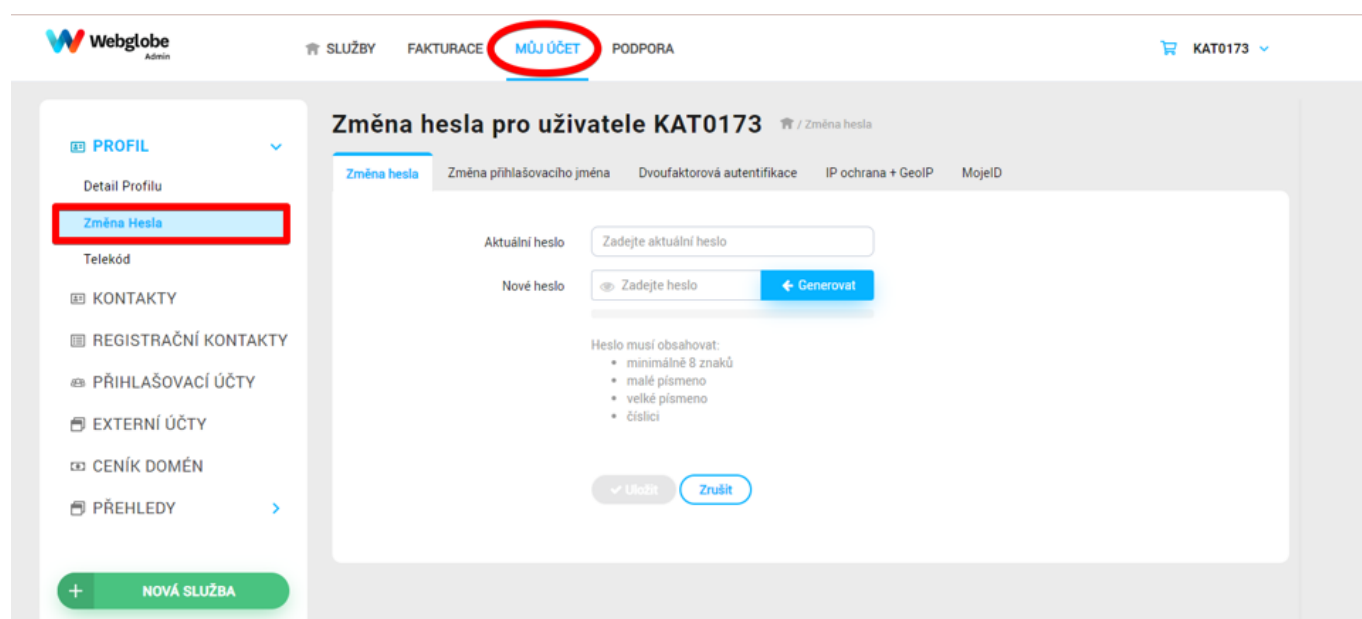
Webglobe
Admin

SLUŽBY FAKTURACE MŮJ ÚČET PODPORA

KAT0173

PROFIL
Detail Profilu
Změna Hesla
Telekód
KONTAKTY
REGISTRAČNÍ KONTAKTY
PŘIHLAŠOVACÍ ÚČTY
EXTERNÍ ÚČTY
CENÍK DOMÉN
PŘEHLEDY

+ NOVÁ SLUŽBA

Změna hesla pro uživatele KAT0173

/ Změna hesla

Změna hesla | Změna přihlašovacího jména | Dvoufaktorová autentifikace | IP ochrana + GeoIP | MojeID

Aktuální heslo
Zadejte aktuální heslo

Nové heslo
Zadejte heslo
Generovat

Heslo musí obsahovat:
• minimálně 8 znaků
• malé písmeno
• velké písmeno
• číslici

Uložit
Zrušit